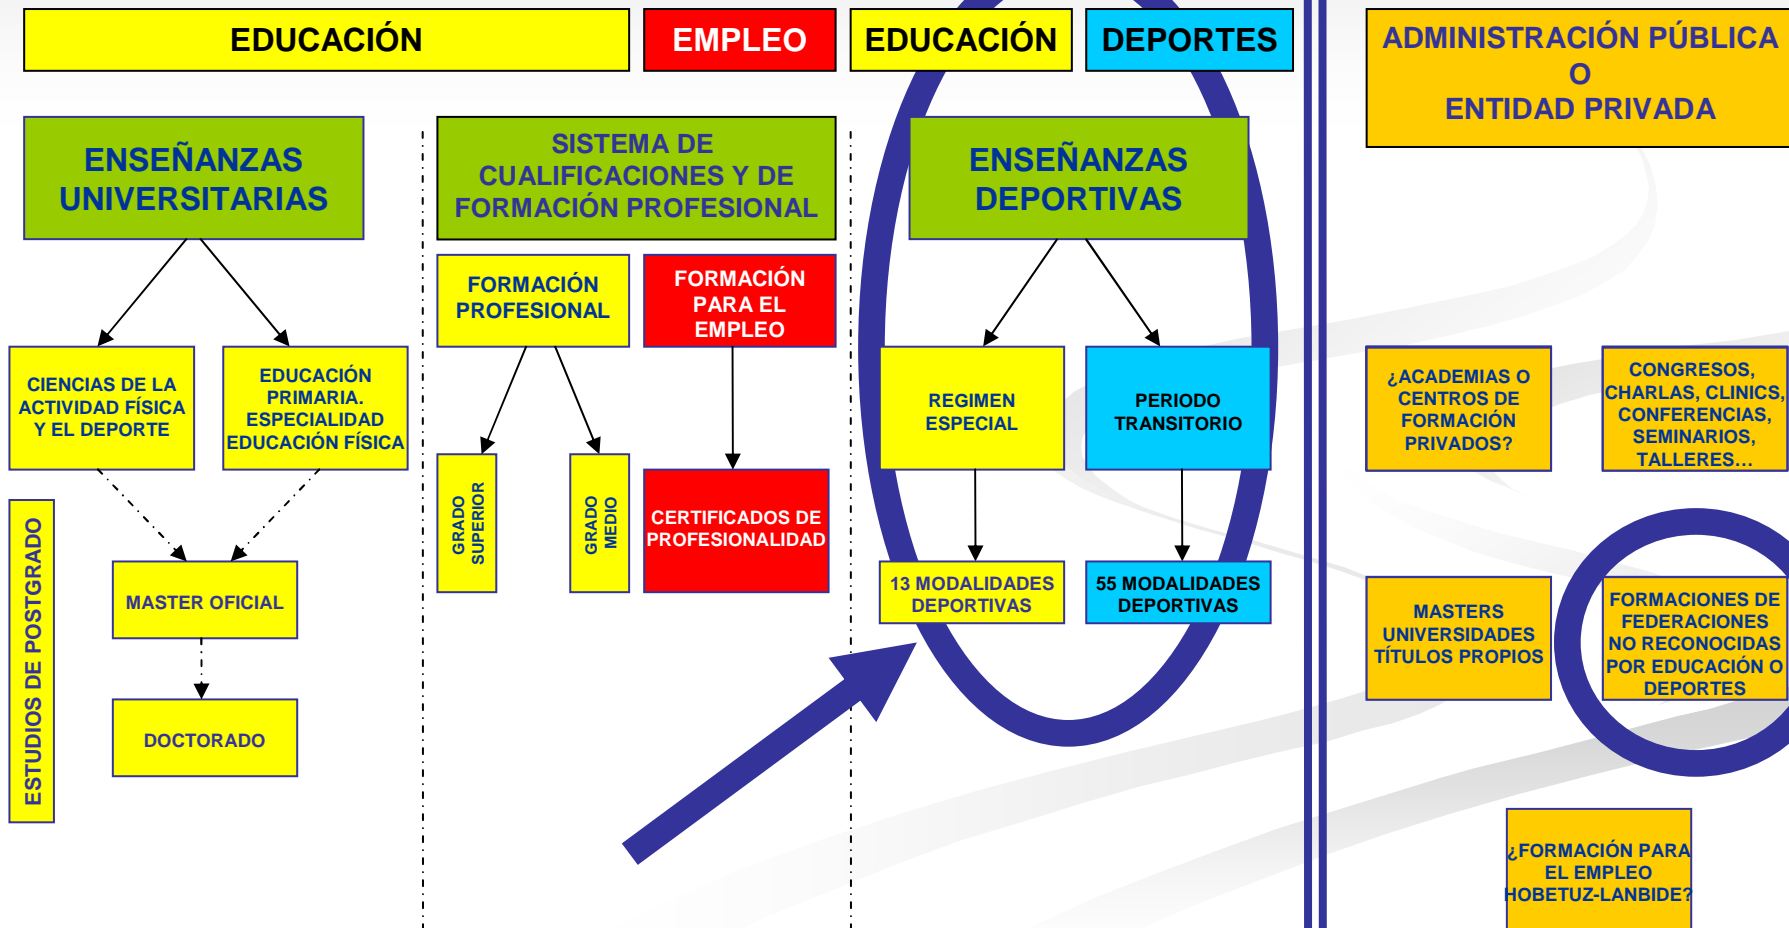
EDUCACIÓN

EMPLEO

EDUCACIÓN

DEPORTES

ADMINISTRACIÓN PÚBLICA O ENTIDAD PRIVADA

ENSEÑANZAS UNIVERSITARIAS

CIENCIAS DE LA ACTIVIDAD FÍSICA Y EL DEPORTE

EDUCACIÓN PRIMARIA. ESPECIALIDAD EDUCACIÓN FÍSICA

ESTUDIOS DE POSTGRADO

MASTER OFICIAL

DOCTORADO

SISTEMA DE CUALIFICACIONES Y DE FORMACIÓN PROFESIONAL

FORMACIÓN PROFESIONAL

FORMACIÓN PARA EL EMPLEO

GRADO SUPERIOR

GRADO MEDIO

CERTIFICADOS DE PROFESIONALIDAD

ENSEÑANZAS DEPORTIVAS

REGIMEN ESPECIAL

PERIODO TRANSITORIO

13 MODALIDADES DEPORTIVAS

55 MODALIDADES DEPORTIVAS

¿ACADEMIAS O CENTROS DE FORMACIÓN PRIVADOS?

CONGRESOS, CHARLAS, CLINICS, CONFERENCIAS, SEMINARIOS, TALLERES…

MASTERS UNIVERSIDADES TÍTULOS PROPIOS

FORMACIONES DE FEDERACIONES NO RECONOCIDAS POR EDUCACIÓN O DEPORTES

¿FORMACIÓN PARA EL EMPLEO HOBETUZ-LANBIDE?